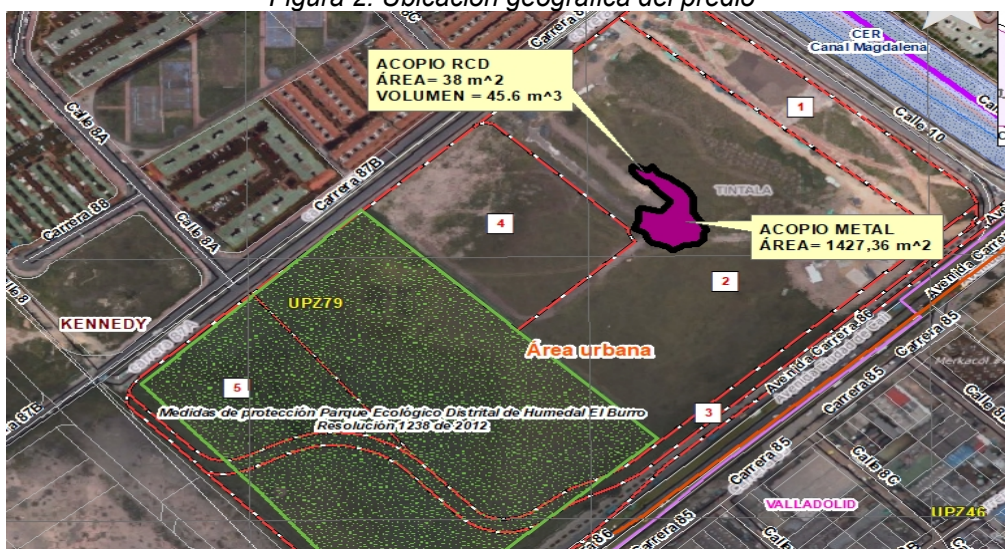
Figura 2. Ubicación geográfica del predio

ACOPIO RCD
ÁREA= 38 m^2
VOLUMEN = 45.6 m^3

CER
Canal Magdalena

1

Calle 10

Carrera

Calle 8A

Carrera 87B

TINTALA

4

ACOPIO METAL
ÁREA= 1427,36 m^2

Carrera 88

Calle 8A

2

Calle 8

UPZ79

KENNEDY

Área urbana

Carrera 87A

5

Medidas de protección Parque Ecológico Distrital de Humedal El Burro
Resolución 1238 de 2012

Avenida Carrera 86

Avenida Ciudad de Cali

Carrera 85

Mercakol

Carrera 85

Calle 8C

3

Carrera 85

Calle 8C

VALLADOLID

UPZ46

Carrera 86

Carrera 85

Calle 87E